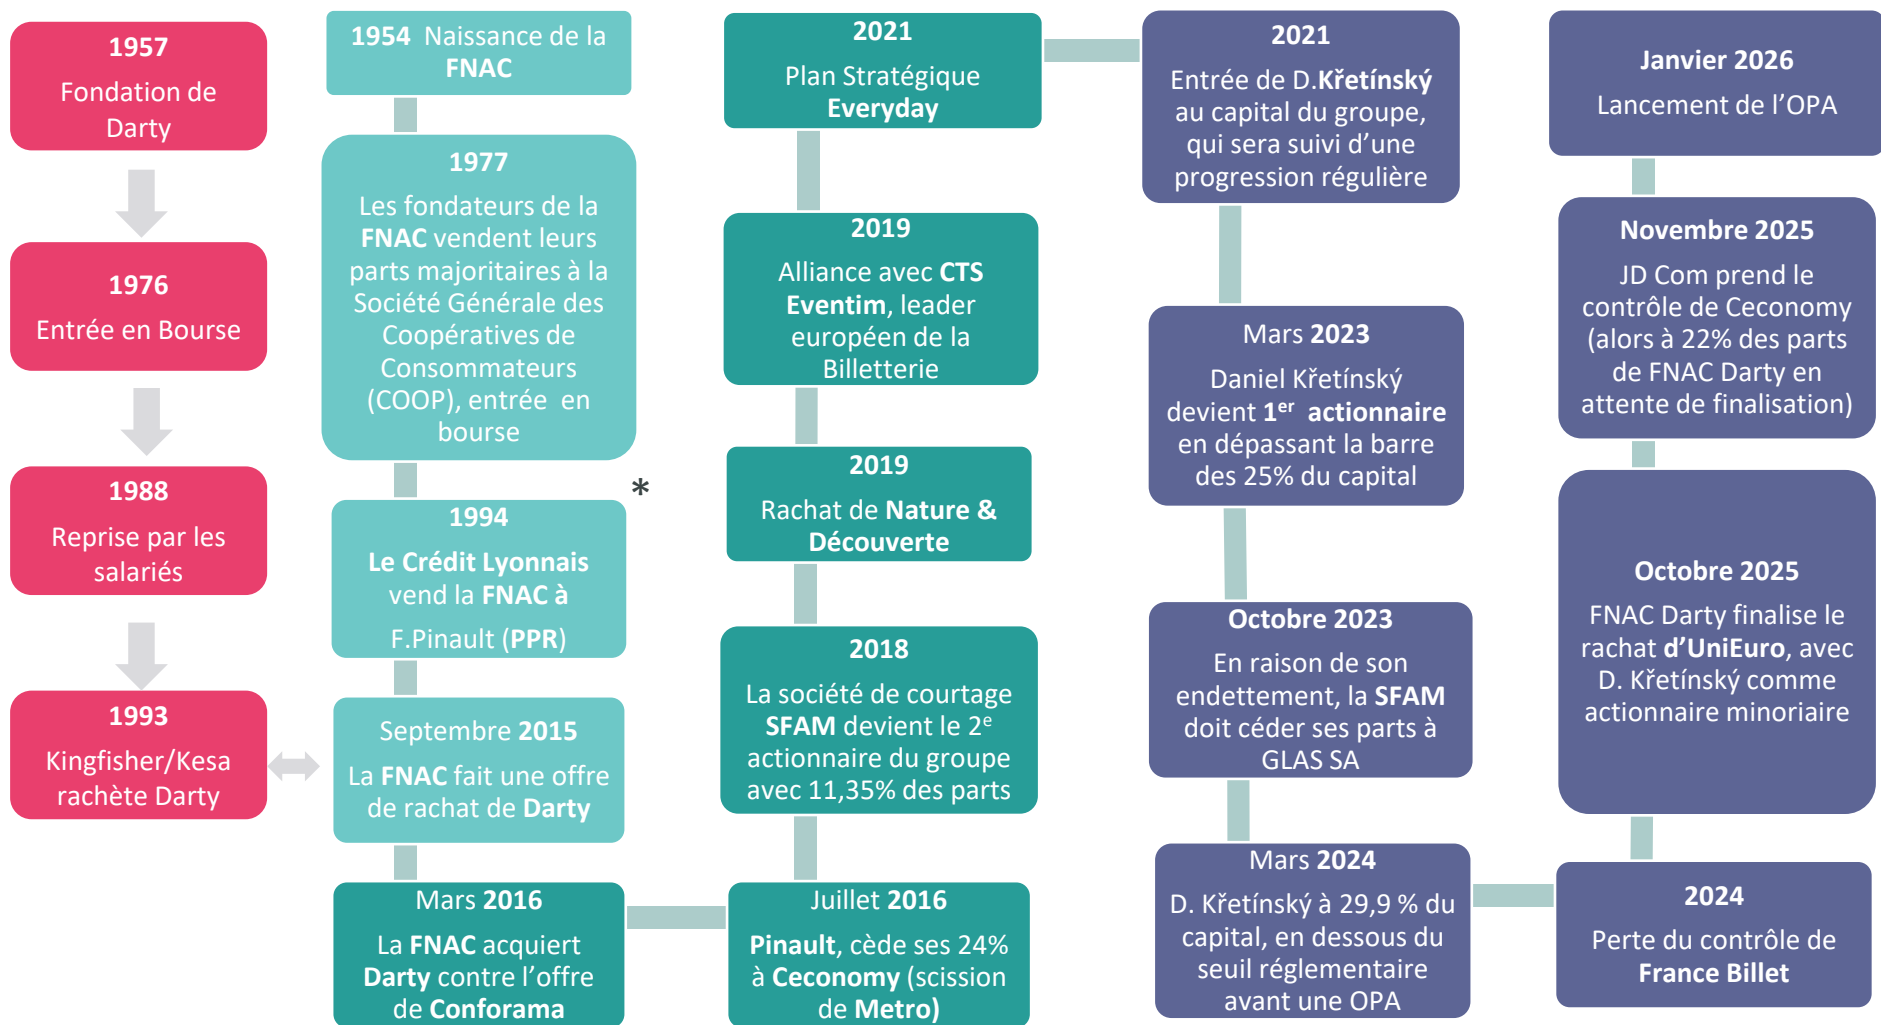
1957
Fondation de Darty

1976
Entrée en Bourse

1988
Reprise par les salariés

1993
Kingfisher/Kesa rachète Darty

1954 Naissance de la FNAC

1977
Les fondateurs de la FNAC vendent leurs parts majoritaires à la Société Générale des Coopératives de Consommateurs (COOP), entrée en bourse

*

1994
Le Crédit Lyonnais vend la FNAC à F.Pinault (PPR)

Septembre 2015
La FNAC fait une offre de rachat de Darty

Mars 2016
La FNAC acquiert Darty contre l'offre de Conforama

2021
Plan Stratégique Everyday

2019
Alliance avec CTS Eventim, leader européen de la Billetterie

2019
Rachat de Nature & Découverte

2018
La société de courtage SFAM devient le 2$^{e}$ actionnaire du groupe avec 11,35% des parts

Juillet 2016
Pinault, cède ses 24% à Ceconomy (scission de Metro)

2021
Entrée de D.Křetínský au capital du groupe, qui sera suivi d'une progression régulière

Mars 2023
Daniel Křetínský devient 1$^{er}$ actionnaire en dépassant la barre des 25% du capital

Octobre 2023
En raison de son endettement, la SFAM doit céder ses parts à GLAS SA

Mars 2024
D. Křetínský à 29,9 % du capital, en dessous du seuil réglementaire avant une OPA

Janvier 2026
Lancement de l'OPA

Novembre 2025
JD Com prend le contrôle de Ceconomy (alors à 22% des parts de FNAC Darty en attente de finalisation)

Octobre 2025
FNAC Darty finalise le rachat d'UniEuro, avec D. Křetínský comme actionnaire minoriaire

2024
Perte du contrôle de France Billet